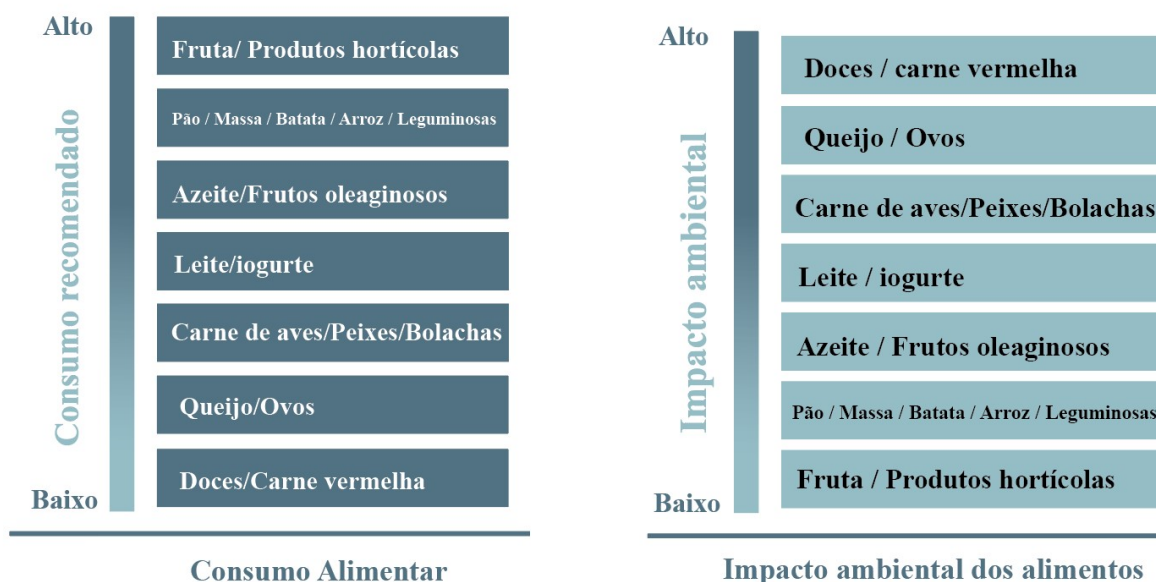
Alto

Consumo recomendado

Fruta/ Produtos hortícolas

Pão / Massa / Batata / Arroz / Leguminosas

Azeite/Frutos oleaginosos

Leite/iogurte

Carne de aves/Peixes/Bolachas

Queijo/Ovos

Doces/Carne vermelha

Baixo

Consumo Alimentar

Alto

Impacto ambiental

Doces / carne vermelha

Queijo / Ovos

Carne de aves/Peixes/Bolachas

Leite / iogurte

Azeite / Frutos oleaginosos

Pão / Massa / Batata / Arroz / Leguminosas

Fruta / Produtos hortícolas

Baixo

Impacto ambiental dos alimentos